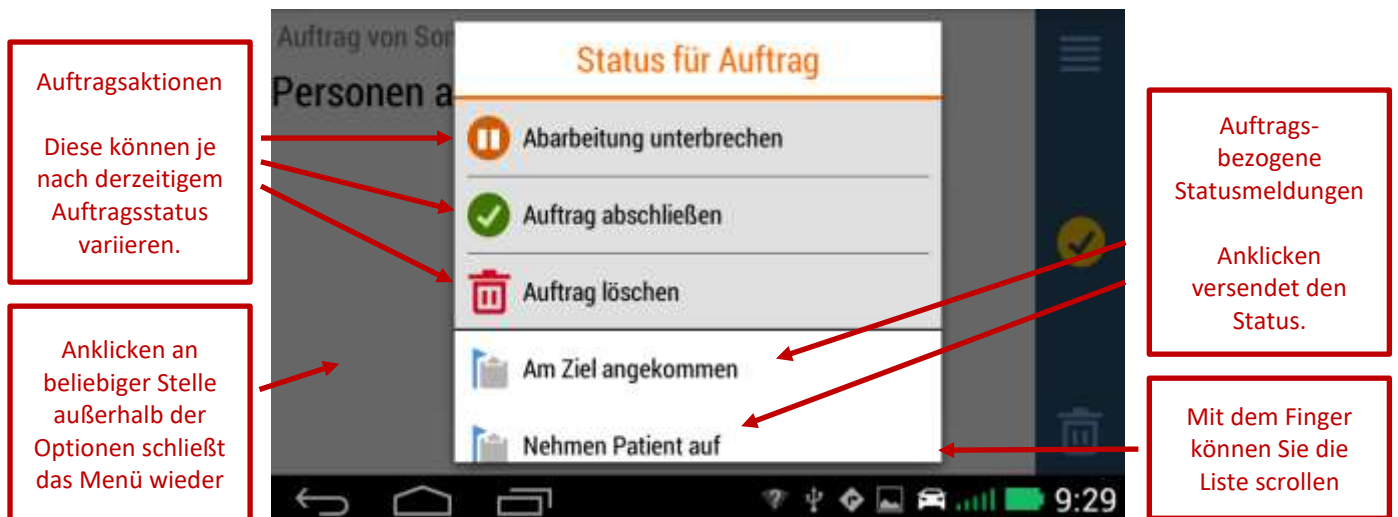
Auftragsaktionen

Diese können je nach derzeitigem Auftragsstatus variieren.

Anklicken an beliebiger Stelle außerhalb der Optionen schließt das Menü wieder

Auftrag von Son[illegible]

Personen a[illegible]

Status für Auftrag

Abarbeitung unterbrechen

Auftrag abschließen

Auftrag löschen

Am Ziel angekommen

Nehmen Patient auf

9:29

Auftragsbezogene Statusmeldungen

Anklicken versendet den Status.

Mit dem Finger können Sie die Liste scrollen